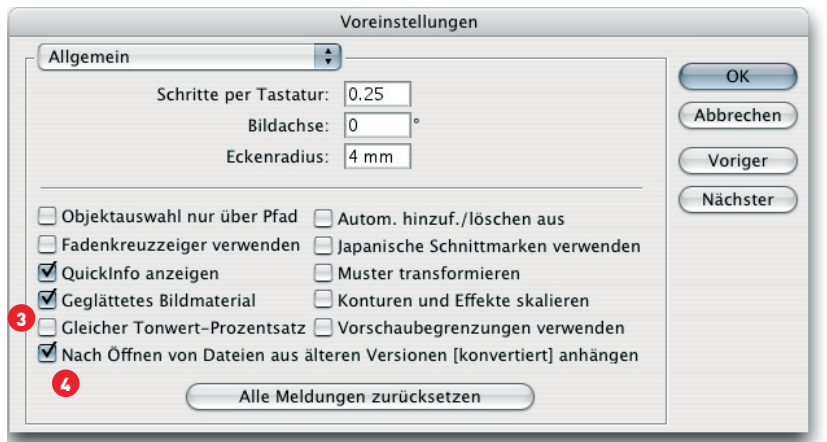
Voreinstellungen

Allgemein

Schritte per Tastatur: 0.25

Bildachse: 0 °

Eckenradius: 4 mm

OK

Abbrechen

Voriger

Nächster

Objektauswahl nur über Pfad

Autom. hinzuf./löschen aus

Fadenkreuzzeiger verwenden

Japanische Schnittmarken verwenden

QuickInfo anzeigen

Muster transformieren

Geglättetes Bildmaterial

Konturen und Effekte skalieren

3

Gleicher Tonwert-Prozentsatz

Vorschaubegrenzungen verwenden

Nach Öffnen von Dateien aus älteren Versionen [konvertiert] anhängen

4

Alle Meldungen zurücksetzen